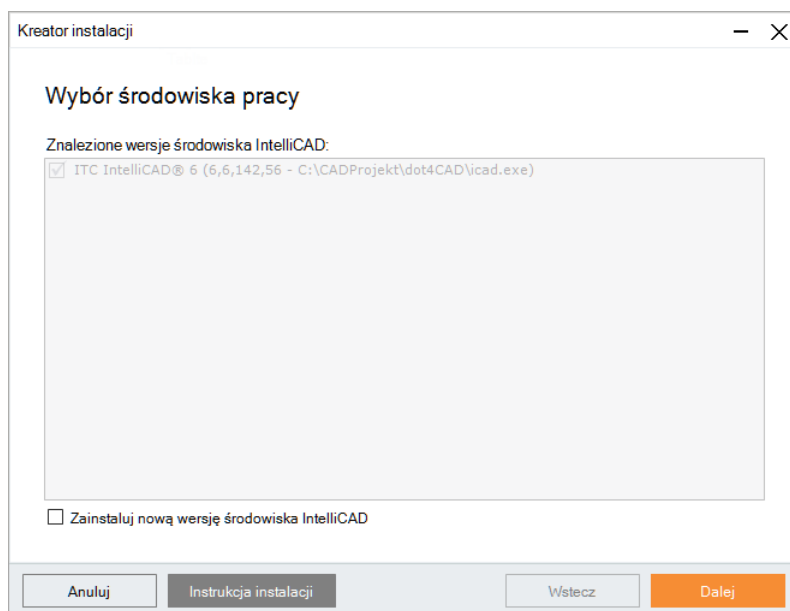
Kreator instalacji

Wybór środowiska pracy

Znalezione wersje środowiska IntelliCAD:

ITC IntelliCAD® 6 (6,6,142,56 - C:\CADProjekt\dot4CAD\icad.exe)

Zainstaluj nową wersję środowiska IntelliCAD

Anuluj | Instrukcja instalacji | Wstecz | Dalej